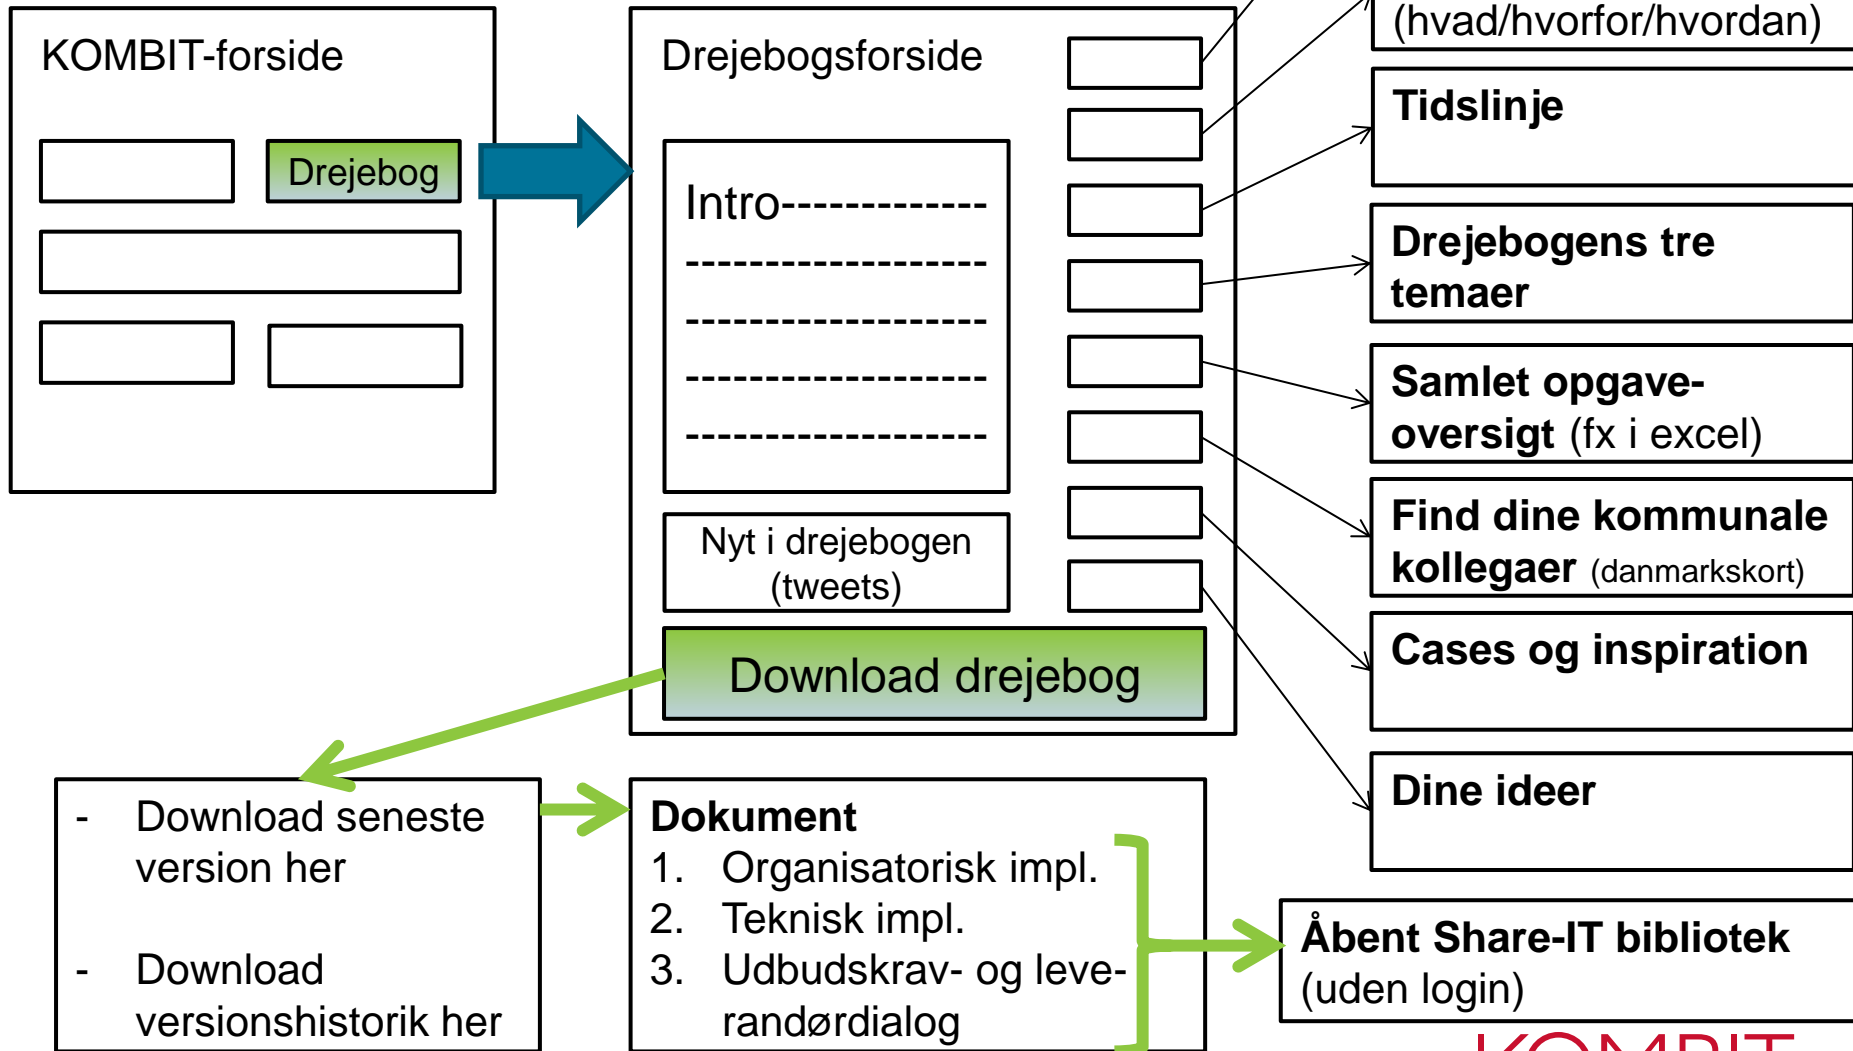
KOMBIT-forside

Drejebog

Drejebogsforside

Intro-------------
-------------------
-------------------
-------------------
-------------------

Nyt i drejebogen (tweets)

Download drejebog

(hvad/hvorfor/hvordan)

Tidslinje

Drejebogens tre temaer

Samlet opgave-oversigt (fx i excel)

Find dine kommunale kollegaer (danmarkskort)

Cases og inspiration

Dine ideer

- Download seneste version her

- Download versionshistorik her

Dokument
1. Organisatorisk impl.
2. Teknisk impl.
3. Udbudskrav- og leverandørdialog

Åbent Share-IT bibliotek (uden login)

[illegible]